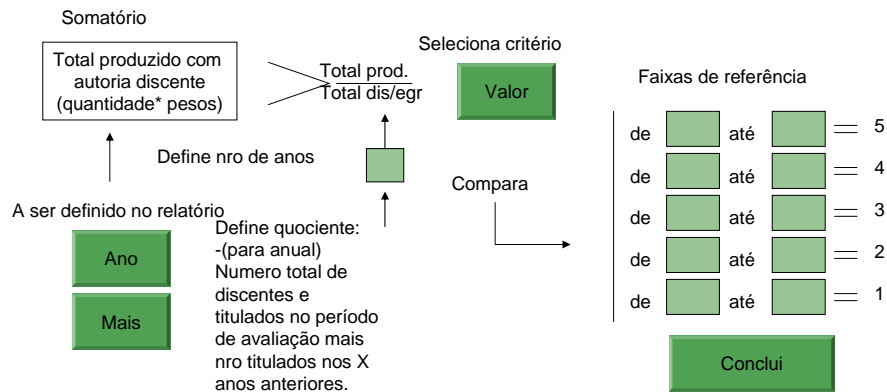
Somatório

Total produzido com autoria discente (quantidade* pesos)

$\frac{\text{Total prod.}}{\text{Total dis/egr}}$

Seleciona critério

Valor

Faixas de referência

Define nro de anos

Compara

A ser definido no relatório

Ano

Mais

Define quociente:
-(para anual)
Numero total de discentes e titulados no período de avaliação mais nro titulados nos X anos anteriores.

de até 5
de até 4
de até 3
de até 2
de até 1

Conclui